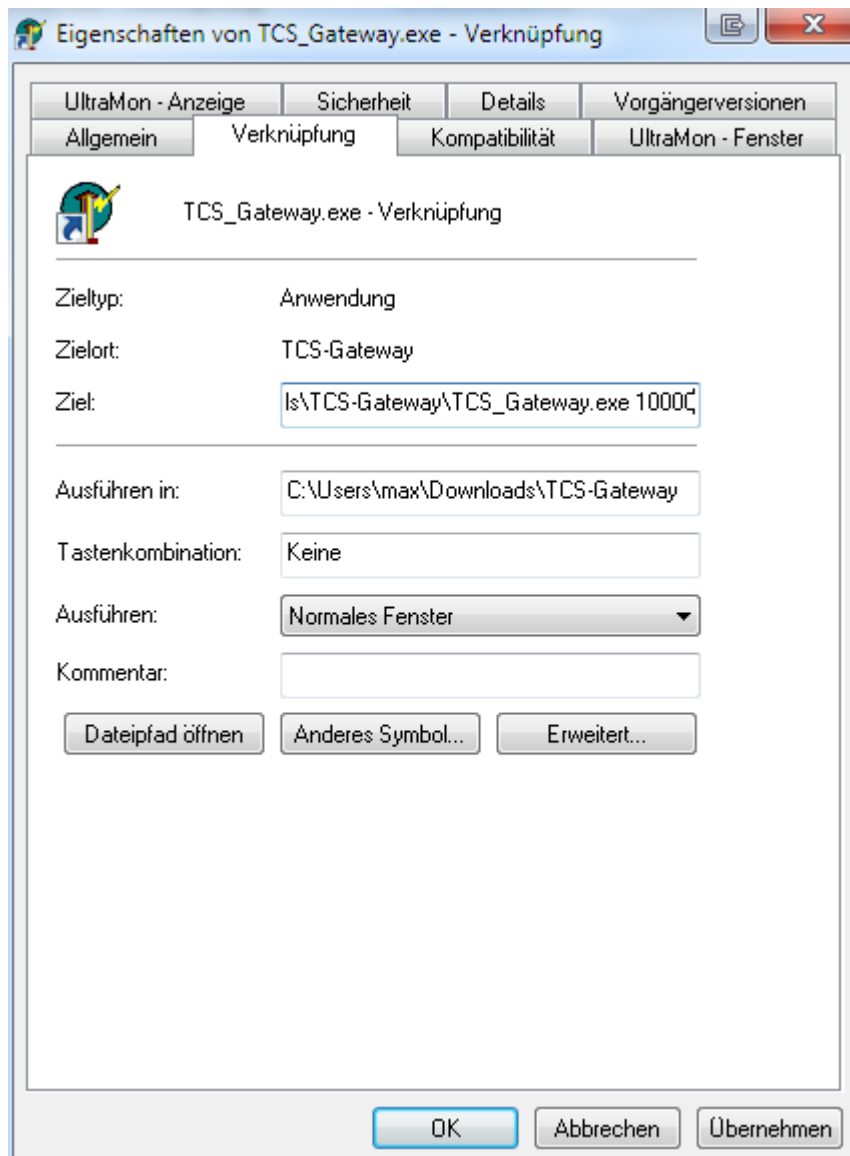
Eigenschaften von TCS_Gateway.exe - Verknüpfung

UltraMon - Anzeige | Sicherheit | Details | Vorgängerversionen
Allgemein | Verknüpfung | Kompatibilität | UltraMon - Fenster

TCS_Gateway.exe - Verknüpfung

Zieltyp: Anwendung

Zielort: TCS-Gateway

Ziel: ls\TCS-Gateway\TCS_Gateway.exe 1000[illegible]

Ausführen in: C:\Users\max\Downloads\TCS-Gateway

Tastenkombination: Keine

Ausführen: Normales Fenster

Kommentar:

Dateipfad öffnen | Anderes Symbol... | Erweitert...

OK | Abbrechen | Übernehmen